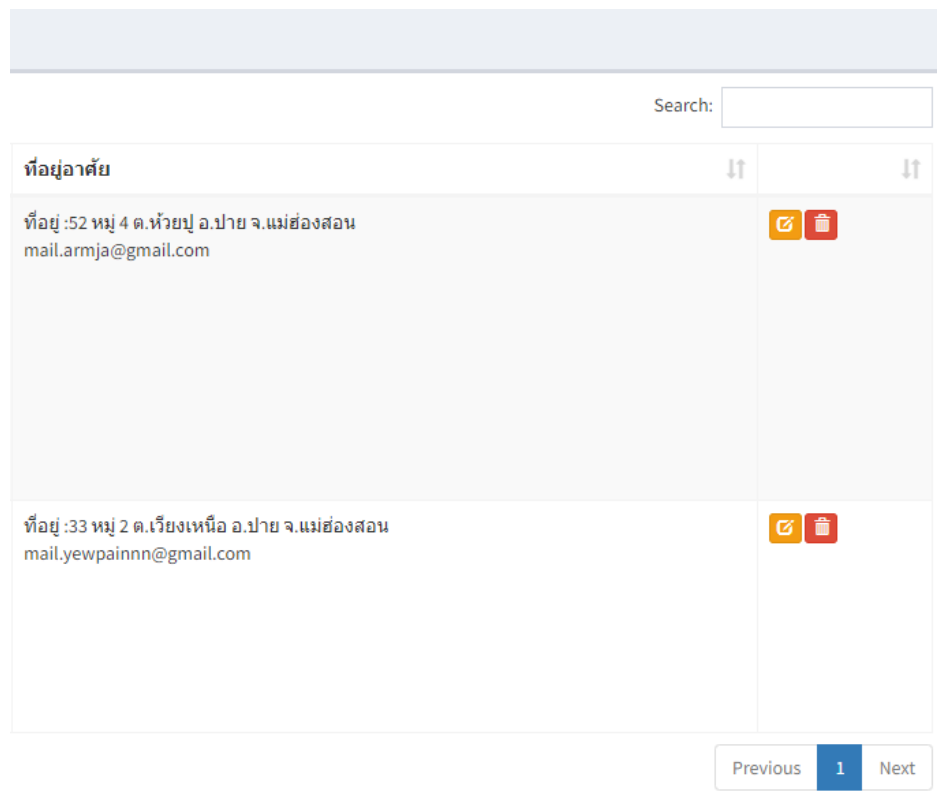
Search:

| ที่อยู่อาศัย | |
|---|---|
| ที่อยู่ :52 หมู่ 4 ต.ห้วยปู อ.ปาย จ.แม่ฮ่องสอน mail.armja@gmail.com | |
| ที่อยู่ :33 หมู่ 2 ต.เวียงเหนือ อ.ปาย จ.แม่ฮ่องสอน mail.yewpainnn@gmail.com | |

Previous 1 Next